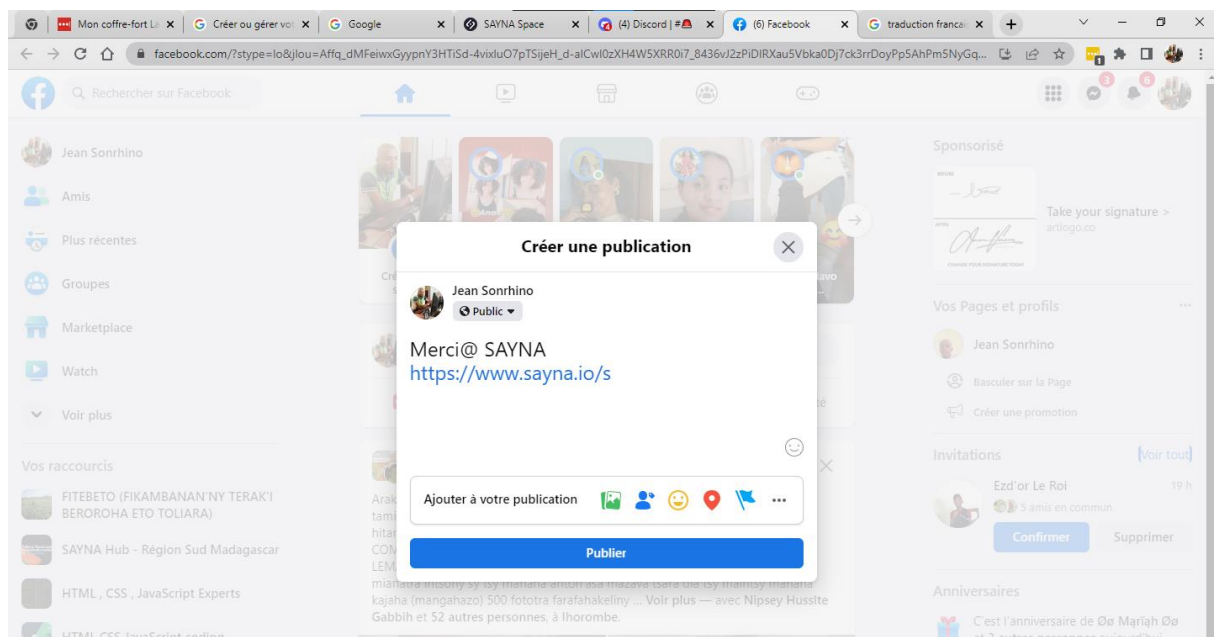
Mon coffre-fort La | Créer ou gérer vot | Google | SAYNA Space | (4) Discord | # | (6) Facebook | traduction françai

facebook.com/?stype=lo&jlou=Affq_dMFeiwxGyypnY3HTiSd-4vixluO7pTSijeH_d-alCwl0zXH4W5XRR0i7_8436vJ2zPiDIRXau5Vbka0Dj7ck3rrDoyPp5AhPm5NyGq...

Rechercher sur Facebook

Jean Sonrhino
Amis
Plus récentes
Groupes
Marketplace
Watch
Voir plus

Vos raccourcis
FITEBETO (FIKAMBANAN'NY TERAK'I BEROROHA ETO TOLIARA)
SAYNA Hub - Région Sud Madagascar
HTML, CSS, JavaScript Experts
HTML CSS JavaScript coding

Créer une publication
Jean Sonrhino
Public
Merci@ SAYNA
https://www.sayna.io/s
Ajouter à votre publication
Publier

kajaha (mangahazo) 500 fototra farafahakeliny ... Voir plus — avec Nipsey Hussite Gabbih et 52 autres personnes, à Ihorombe.

Sponsorisé
Take your signature >
artlogo.co

Vos Pages et profils
Jean Sonrhino
Basculer sur la Page
Créer une promotion

Invitations
Voir tout
Ezd'or Le Roi
19 h
5 amis en commun
Confirmer
Supprimer

Anniversaires
C'est l'anniversaire de Øø Mariąh Øø